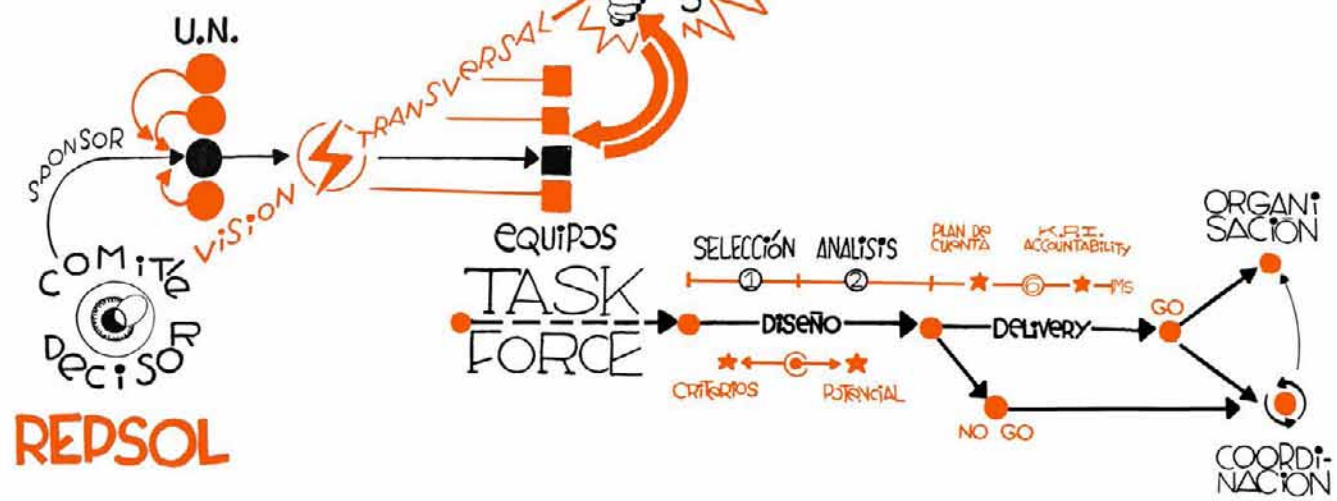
U.N.

SPONSOR

VISION TRANSVERSAL

COMITÉ DECISOR

REPSOL

EQUIPOS

TASK FORCE

SELECCIÓN ① ANALISIS ②

PLAN DE CUENTA

K.P.I. ACCOUNTABILITY

IMS

DISEÑO

CRITERIOS

POTENCIAL

DELIVERY

GO

NO GO

ORGANISACIÓN

COORDINACIÓN